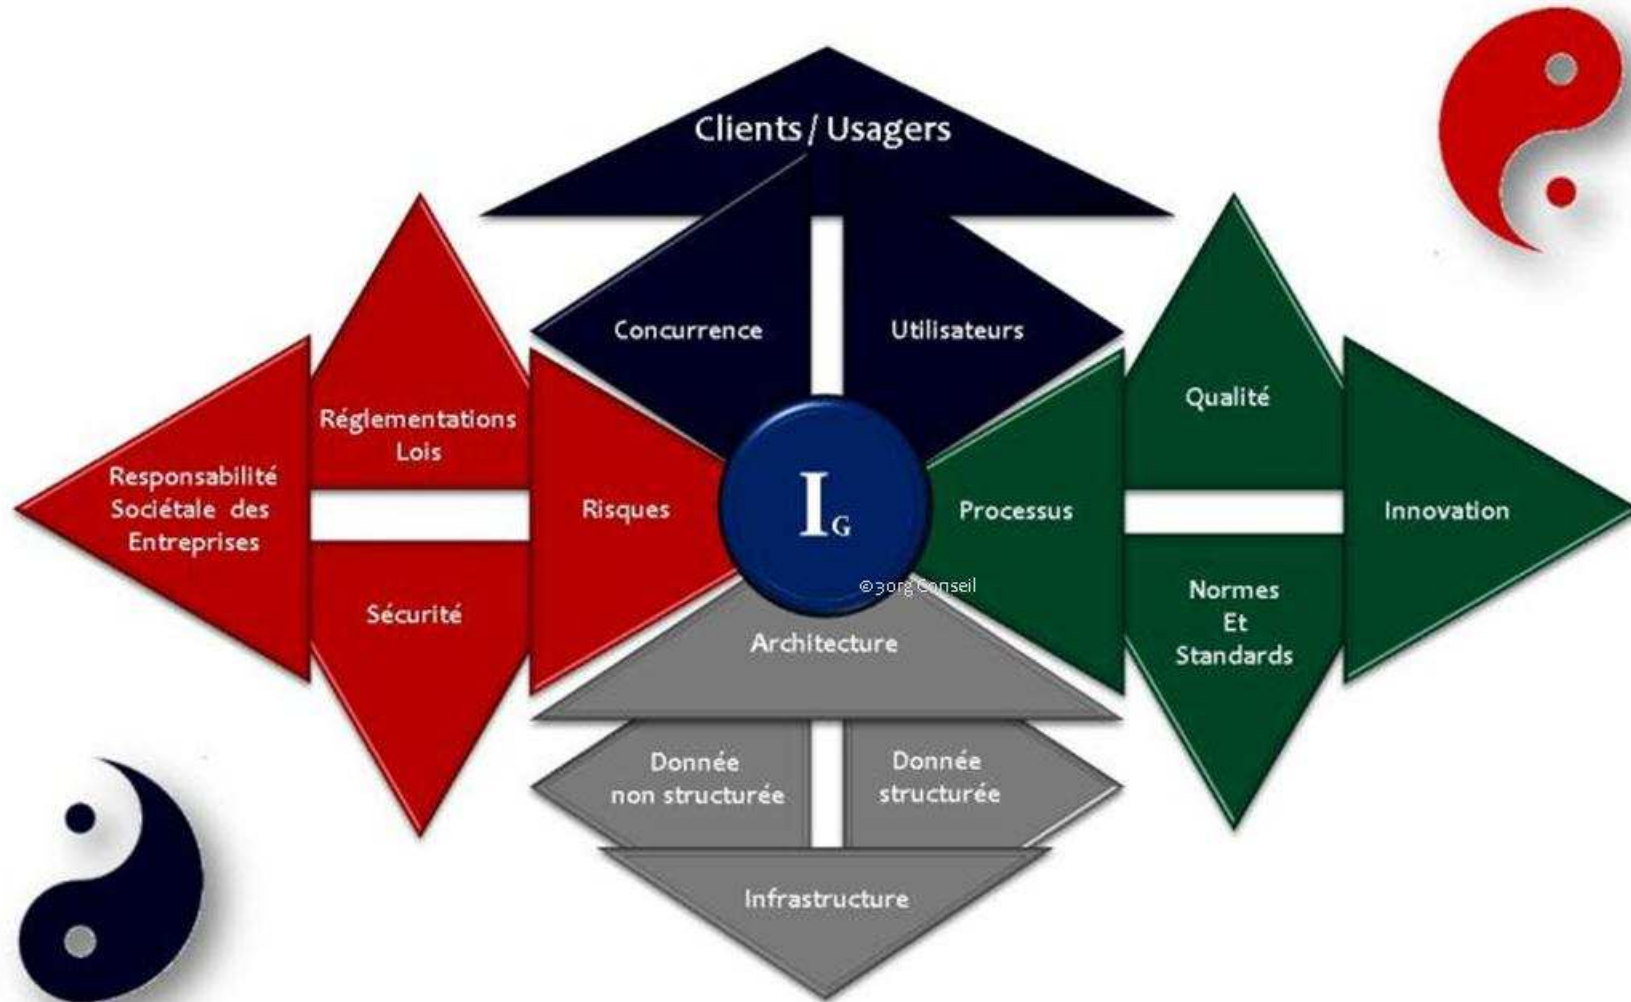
Clients / Usagers

Concurrence

Utilisateurs

Réglementations Lois

Responsabilité Sociétale des Entreprises

Risques

Sécurité

$I_G$

©3org Conseil

Qualité

Processus

Innovation

Normes Et Standards

Architecture

Donnée non structurée

Donnée structurée

Infrastructure